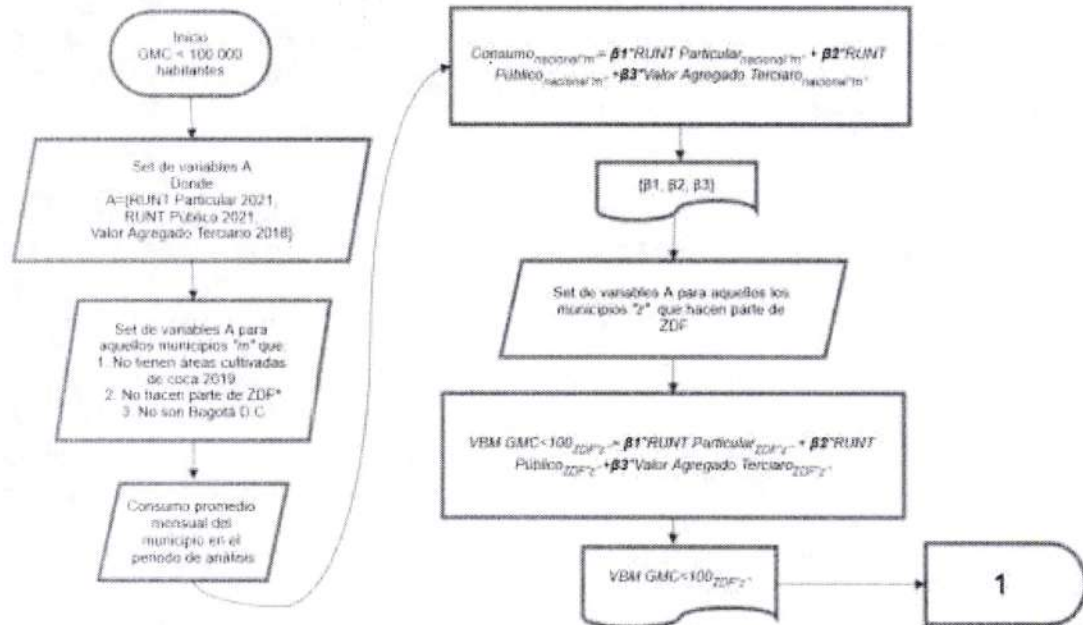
Inicio
GMC < 100 000 habitantes

Set de variables A
Donde
A={RUNT Particular 2021, RUNT Público 2021, Valor Agregado Terciario 2018}

Set de variables A para aquellos municipios "m" que:
1. No tienen áreas cultivadas de coca 2019
2. No hacen parte de ZDF*
3. No son Bogotá D.C.

Consumo promedio mensual del municipio en el periodo de análisis

$Consumo_{nacional"m"}$ = **β1***RUNT $Particular_{nacional"m"}$ + **β2***RUNT $Público_{nacional"m"}$ +**β3***Valor Agregado $Terciaro_{nacional"m"}$

{β1, β2, β3}

Set de variables A para aquellos los municipios "z" que hacen parte de ZDF

VBM $GMC<100_{ZDF"z"}$ = **β1***RUNT $Particular_{ZDF"z"}$ + **β2***RUNT $Público_{ZDF"z"}$ +**β3***Valor Agregado $Terciaro_{ZDF"z"}$

VBM $GMC<100_{ZDF"z"}$

1